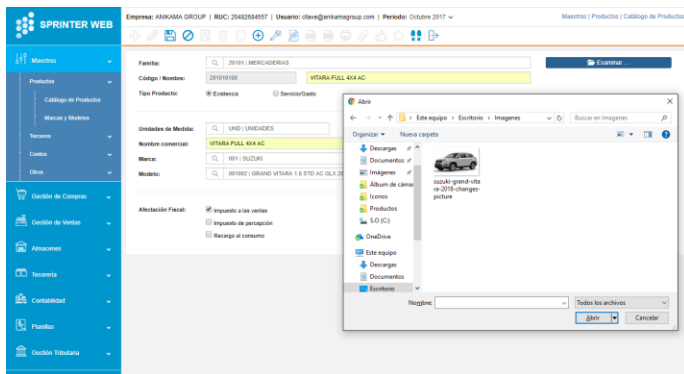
SPRINTER WEB

Empresa: ANIKAMA GROUP | RUC: 20482684557 | Usuario: clave@anikamagroup.com | Periodo: Octubre 2017

Maestros | Productos | Catálogo de Productos

Maestros
Productos
Catálogo de Productos
Marcas y Modelos
Terceros
Costos
Otros
Gestión de Compras
Gestión de Ventas
Almacenes
Tesorería
Contabilidad
Planillas
Gestión Tributaria

Familia: 20101 | MERCADERIAS
Código / Nombre: 201010108 VITARA FULL 4X4 AC
Tipo Producto: Existencia Servicio/Gasto

Examinar ...

Unidades de Medida: UND | UNIDADES
Nombre comercial: VITARA FULL 4X4 AC
Marca: 001 | SUZUKI
Modelo: 001002 | GRAND VITARA 1.6 STD AC GLX 2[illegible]

Afectación Fiscal: Impuesto a las ventas
Impuesto de percepción
Recargo al consumo

Abrir
Este equipo › Escritorio › Imagenes
Buscar en Imagenes
Organizar ▾ Nueva carpeta
Descargas
Documentos
Imágenes
Álbum de cám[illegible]
Iconos
Productos
S.O (C:)
OneDrive
Este equipo
Descargas
Documentos
Escritorio
suzuki-grand-vitara-2018-changes-picture
Nombre:
Todos los archivos
Abrir
Cancelar